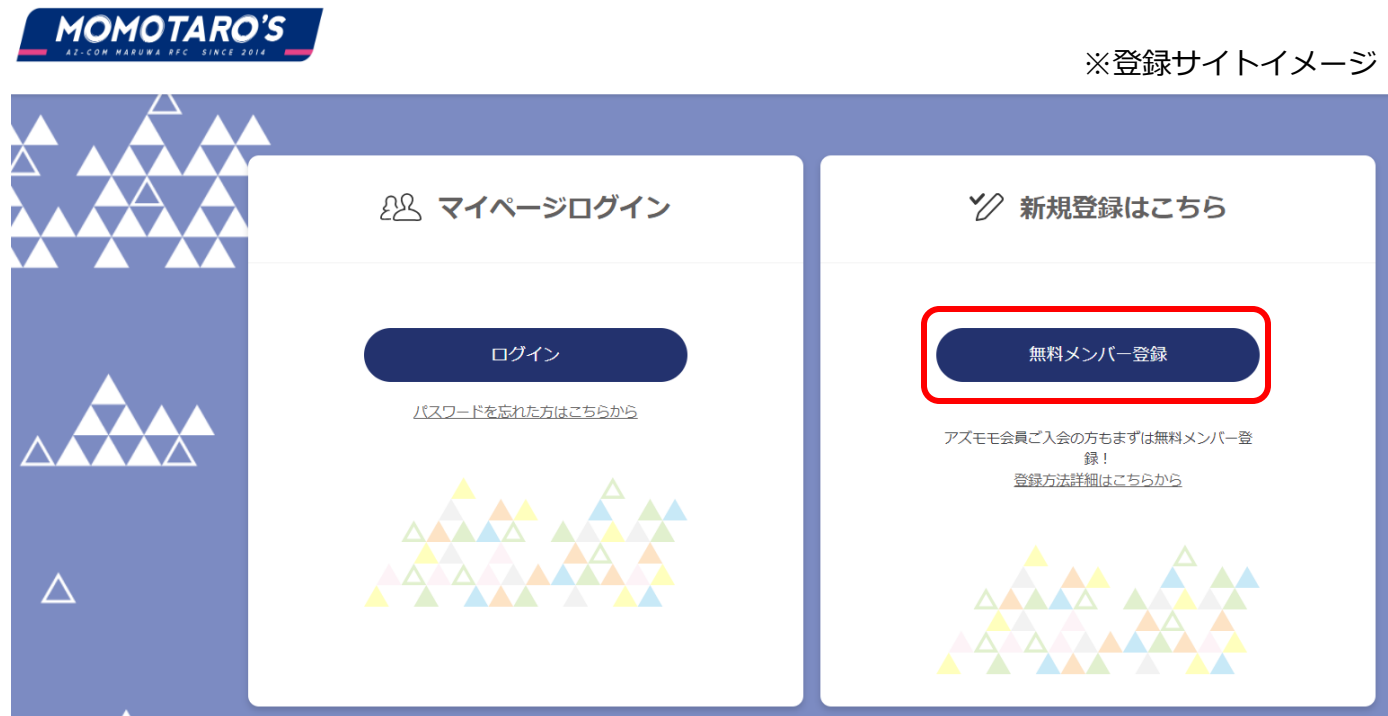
MOMOTARO'S
AZ-COM MARUWA RFC SINCE 2014

※登録サイトイメージ

マイページログイン

ログイン

パスワードを忘れた方はこちらから

新規登録はこちら

無料メンバー登録

アズモモ会員ご入会の方もまずは無料メンバー登録！
登録方法詳細はこちらから